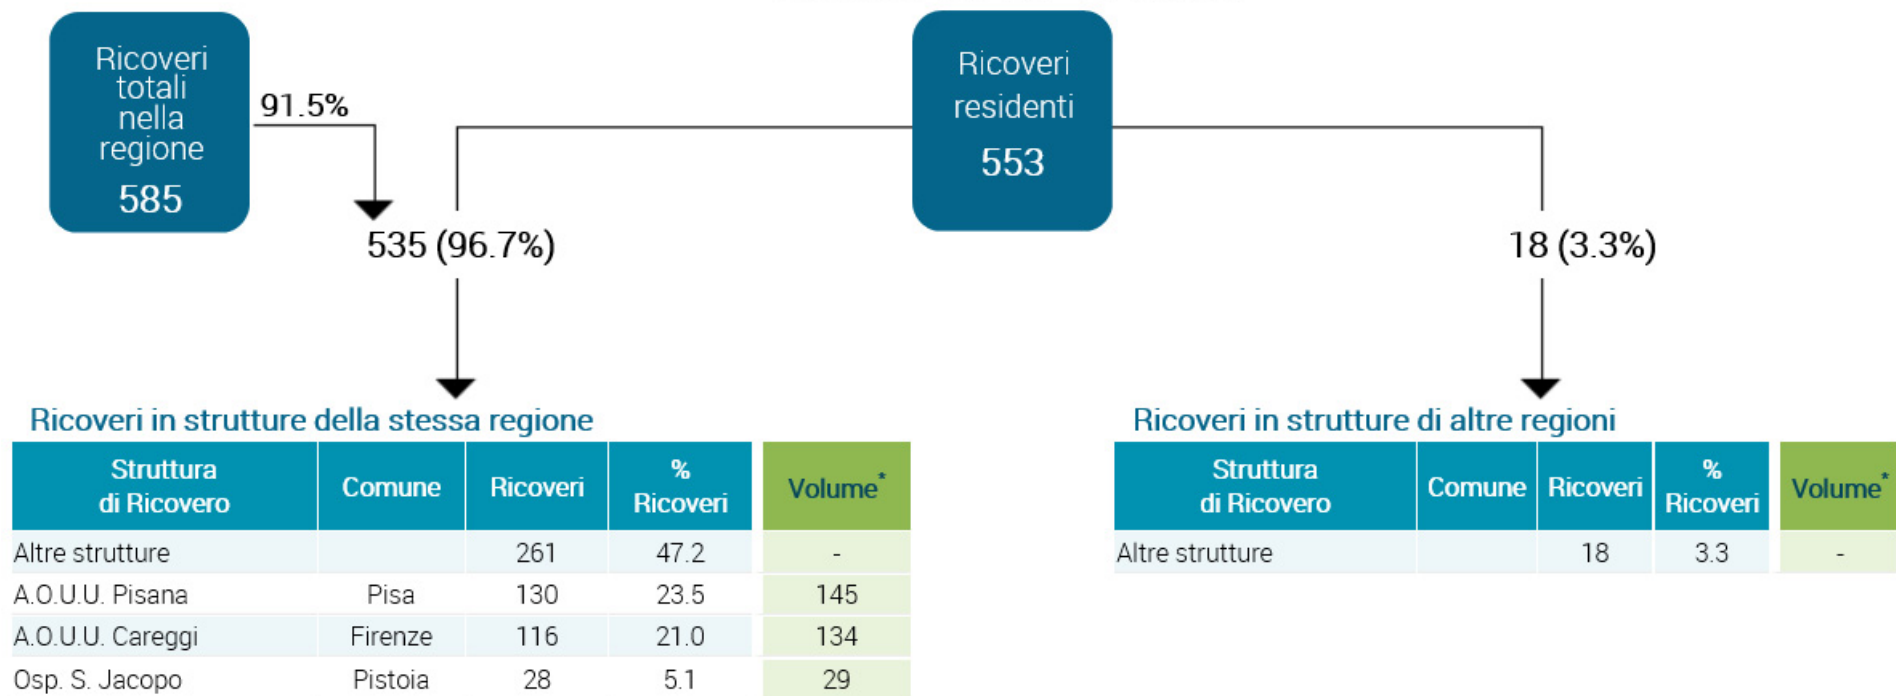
Ricoveri totali nella regione
585

91.5%

Ricoveri residenti
553

535 (96.7%)

18 (3.3%)

Ricoveri in strutture della stessa regione

| Struttura di Ricovero | Comune | Ricoveri | % Ricoveri | Volume* |
|---|---|---|---|---|
| Altre strutture | | 261 | 47.2 | - |
| A.O.U.U. Pisana | Pisa | 130 | 23.5 | 145 |
| A.O.U.U. Careggi | Firenze | 116 | 21.0 | 134 |
| Osp. S. Jacopo | Pistoia | 28 | 5.1 | 29 |

Ricoveri in strutture di altre regioni

| Struttura di Ricovero | Comune | Ricoveri | % Ricoveri | Volume* |
|---|---|---|---|---|
| Altre strutture | | 18 | 3.3 | - |